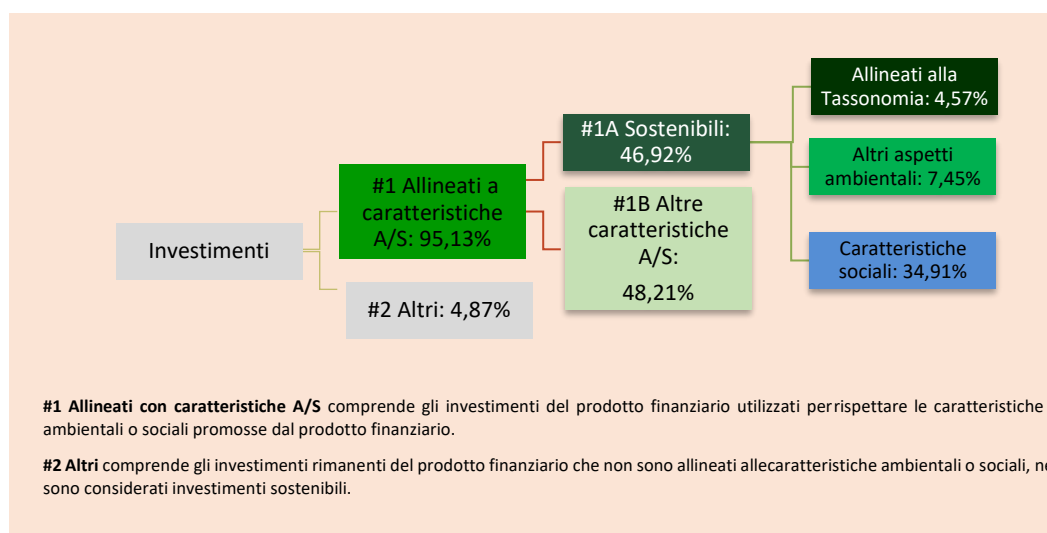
Investimenti

#1 Allineati a caratteristiche A/S: 95,13%

#2 Altri: 4,87%

#1A Sostenibili: 46,92%

#1B Altre caratteristiche A/S: 48,21%

Allineati alla Tassonomia: 4,57%

Altri aspetti ambientali: 7,45%

Caratteristiche sociali: 34,91%

**#1 Allineati con caratteristiche A/S** comprende gli investimenti del prodotto finanziario utilizzati perrispettare le caratteristiche ambientali o sociali promosse dal prodotto finanziario.

**#2 Altri** comprende gli investimenti rimanenti del prodotto finanziario che non sono allineati allecaratteristiche ambientali o sociali, n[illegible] sono considerati investimenti sostenibili.